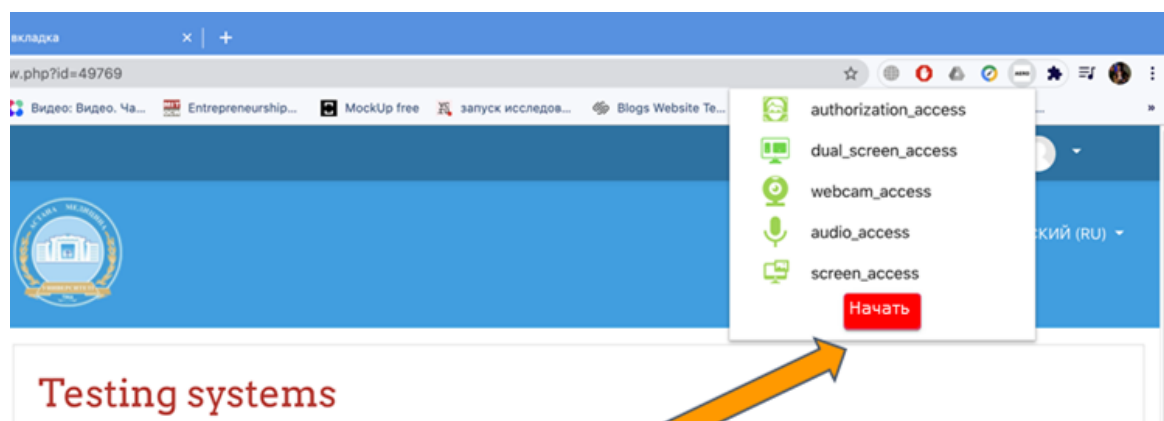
вкладка × +

w.php?id=49769

Видео: Видео. Ча... Entrepreneurship... MockUp free запуск исследов... Blogs Website Te...

authorization_access
dual_screen_access
webcam_access
audio_access
screen_access
Начать

СКИЙ (RU)

Testing systems